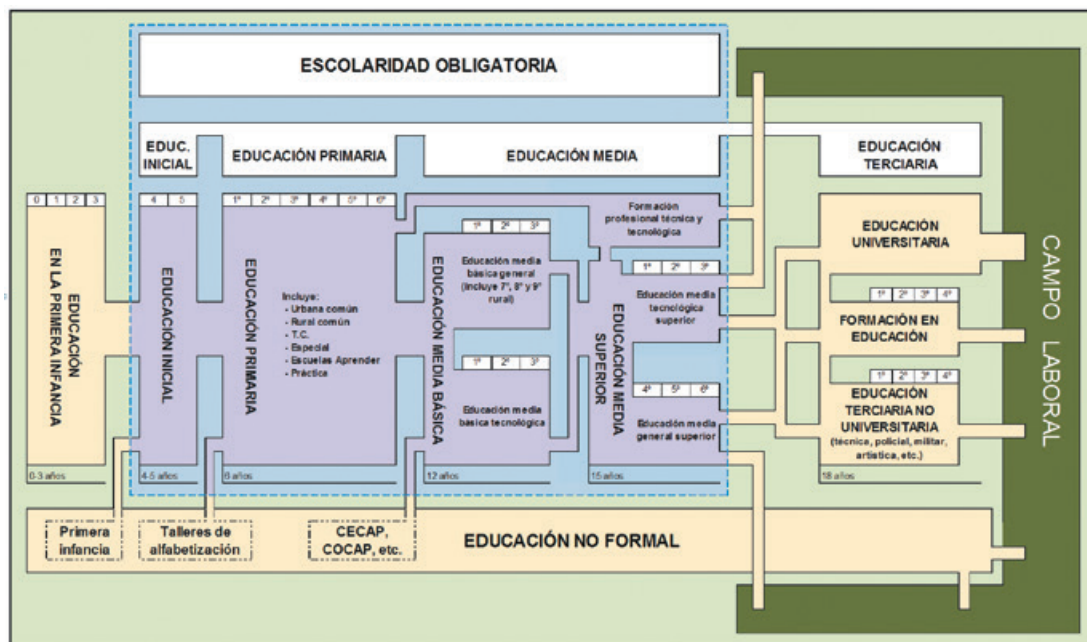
ESCOLARIDAD OBLIGATORIA

EDUC. INICIAL

EDUCACIÓN PRIMARIA

EDUCACIÓN MEDIA

EDUCACIÓN TERCIARIA

0 1 2 3

EDUCACIÓN EN LA PRIMERA INFANCIA

0-3 años

4 5

EDUCACIÓN INICIAL

4-5 años

1º 2º 3º 4º 5º 6º

EDUCACIÓN PRIMARIA

Incluye:
- Urbana común
- Rural común
- T.C.
- Especial
- Escuelas Aprender
- Práctica

6 años

EDUCACIÓN MEDIA BÁSICA

1º 2º 3º

Educación media básica general (incluye 7º, 8º y 9º rural)

1º 2º 3º

Educación media básica tecnológica

12 años

EDUCACIÓN MEDIA SUPERIOR

Formación profesional técnica y tecnológica

1º 2º 3º

Educación media tecnológica superior

4º 5º 6º

Educación media general superior

15 años

EDUCACIÓN UNIVERSITARIA

1º 2º 3º 4º

FORMACIÓN EN EDUCACIÓN

1º 2º 3º 4º

EDUCACIÓN TERCIARIA NO UNIVERSITARIA (técnica, policial, militar, artística, etc.)

18 años

CAMPO LABORAL

Primera infancia

Talleres de alfabetización

CECAP, COCAP, etc.

EDUCACIÓN NO FORMAL